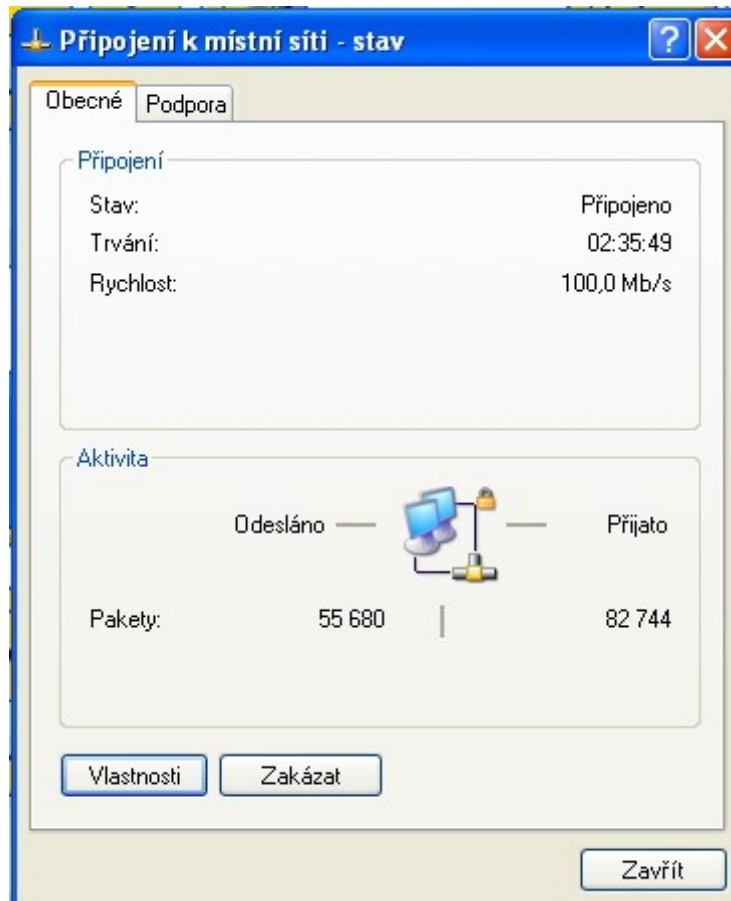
Připojení k místní síti - stav

Obecné | Podpora

Připojení

| | |
|---|---|
| Stav: | Připojeno |
| Trvání: | 02:35:49 |
| Rychlost: | 100,0 Mb/s |

Aktivita

| | Odesláno | Přijato |
|---|---|---|
| Pakety: | 55 680 | 82 744 |

Vlastnosti | Zakázat

Zavřít